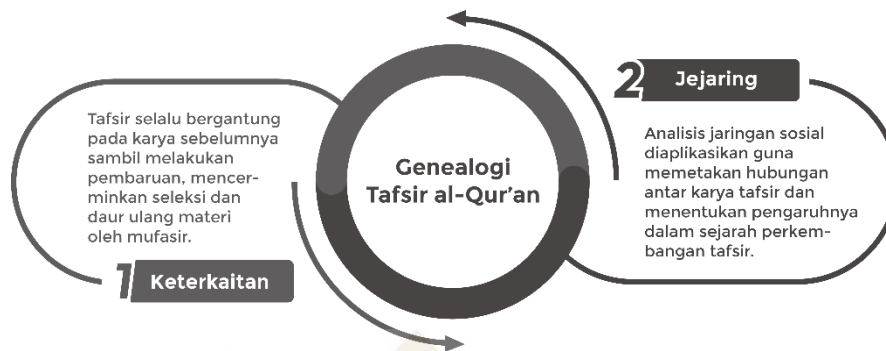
Genealogi Tafsir al-Qur'an

Tafsir selalu bergantung pada karya sebelumnya sambil melakukan pembaruan, mencerminkan seleksi dan daur ulang materi oleh mufasir.

1 Keterkaitan

2 Jejaring

Analisis jaringan sosial diaplikasikan guna memetakan hubungan antar karya tafsir dan menentukan pengaruhnya dalam sejarah perkembangan tafsir.